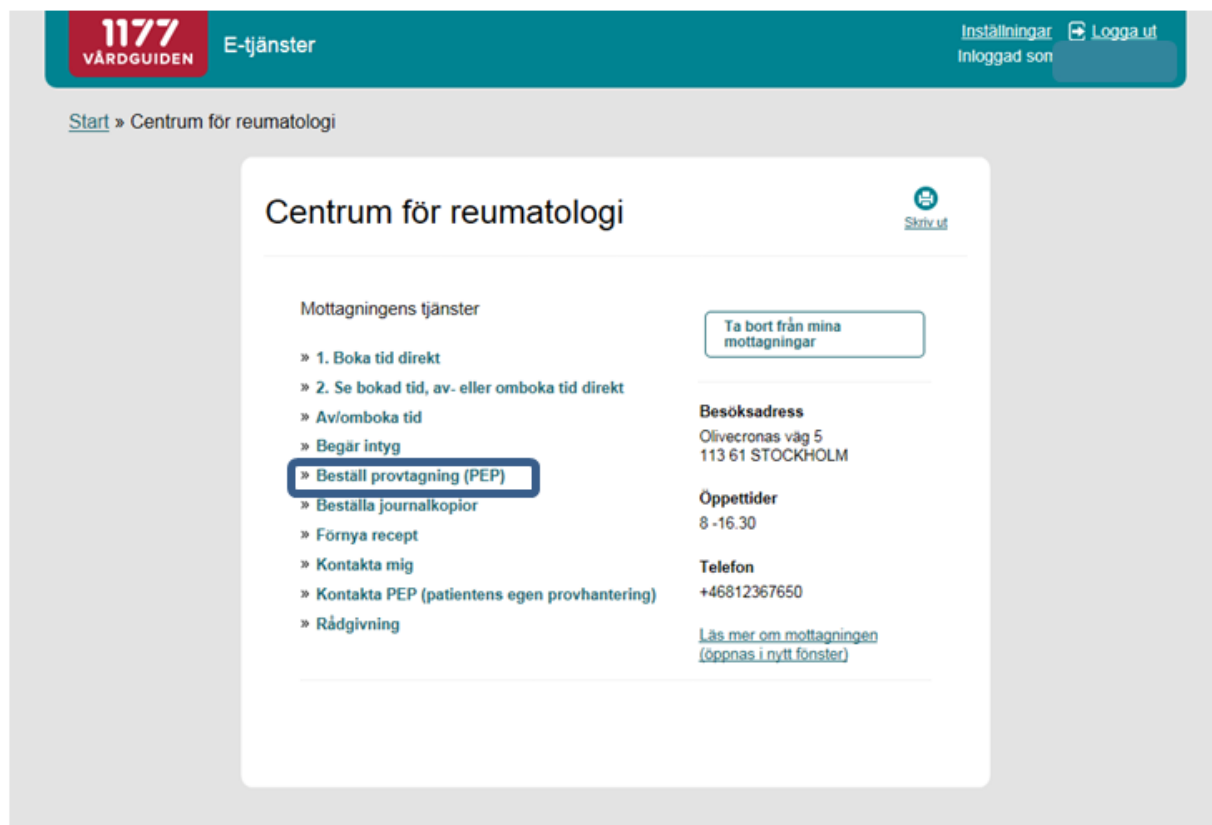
1177 VÅRDGUIDEN

E-tjänster

Inställningar Logga ut

Inloggad som

Start » Centrum för reumatologi

Centrum för reumatologi

Skriv ut

Mottagningens tjänster

» 1. Boka tid direkt
» 2. Se bokad tid, av- eller omboka tid direkt
» Av/omboka tid
» Begär intyg
» Beställ provtagning (PEP)
» Beställa journalkopior
» Förnya recept
» Kontakta mig
» Kontakta PEP (patientens egen provhantering)
» Rådgivning

Ta bort från mina mottagningar

Besöksadress
Olivecronas väg 5
113 61 STOCKHOLM

Öppettider
8 -16.30

Telefon
+46812367650

Läs mer om mottagningen (öppnas i nytt fönster)